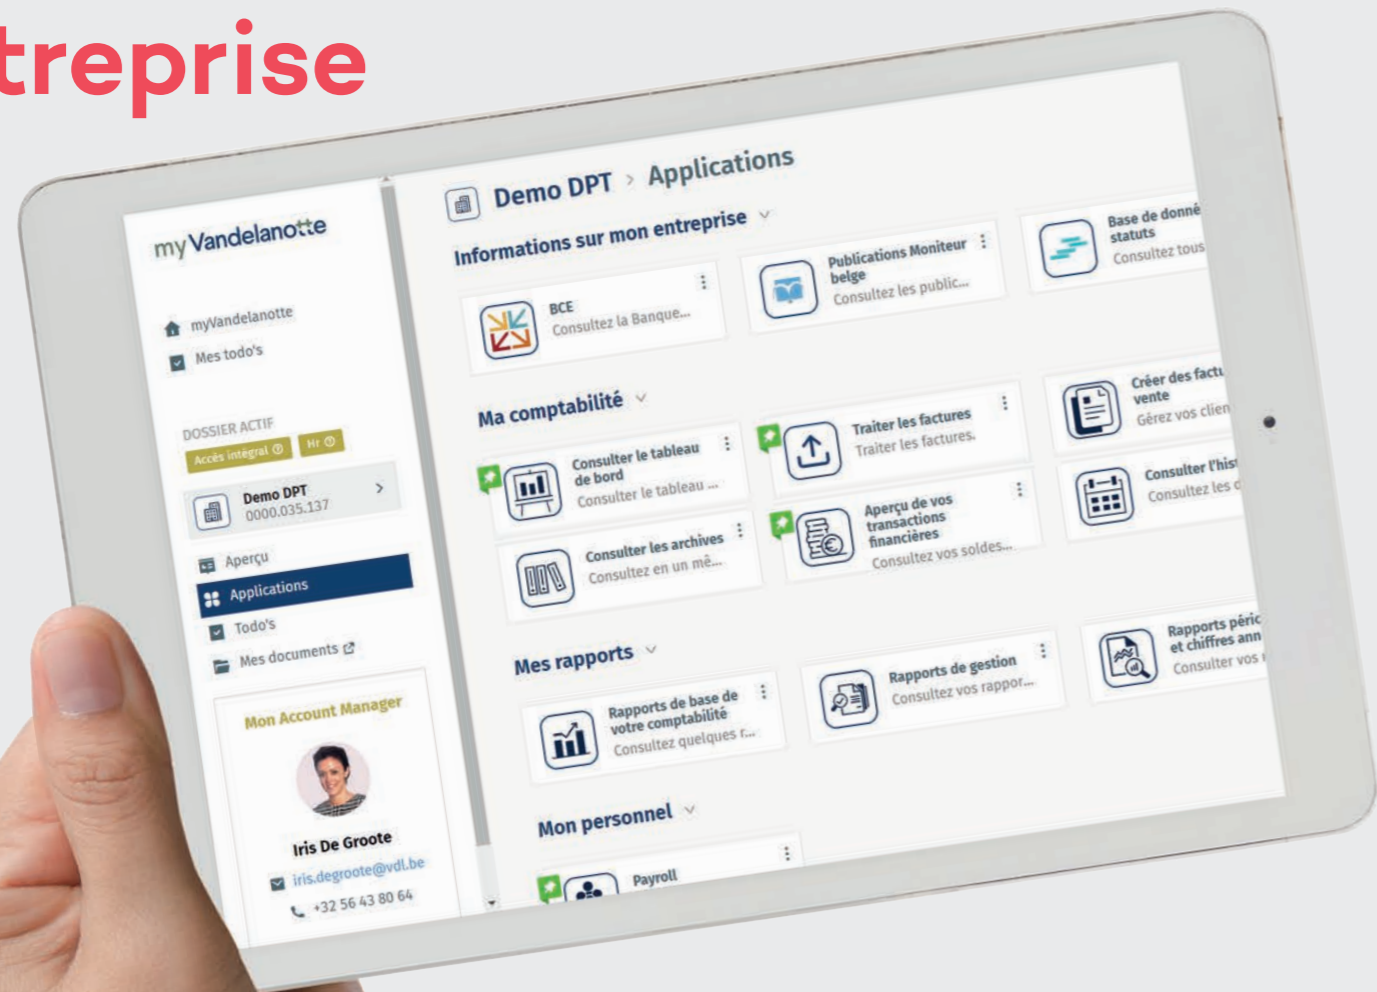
treprise

myVandelanotte

myVandelanotte
Mes todo's

DOSSIER ACTIF
Accès intégral ⓘ
Hr ⓘ

Demo DPT
0000.035.137

Aperçu
Applications
Todo's
Mes documents

Mon Account Manager

Iris De Groote
iris.degroote@vdl.be
+32 56 43 80 64

Demo DPT > Applications

Informations sur mon entreprise

BCE
Consultez la Banque...

Publications Moniteur belge
Consultez les public...

Base de donné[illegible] statuts
Consultez tous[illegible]

Ma comptabilité

Consulter le tableau de bord
Consulter le tableau ...

Traiter les factures
Traiter les factures.

Créer des factu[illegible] vente
Gérez vos clien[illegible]

Consulter les archives
Consultez en un mê...

Aperçu de vos transactions financières
Consultez vos soldes...

Consulter l'his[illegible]
Consultez les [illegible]

Mes rapports

Rapports de base de votre comptabilité
Consultez quelques r...

Rapports de gestion
Consultez vos rappor...

Rapports péri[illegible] et chiffres ann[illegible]
Consulter vos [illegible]

Mon personnel

Payroll